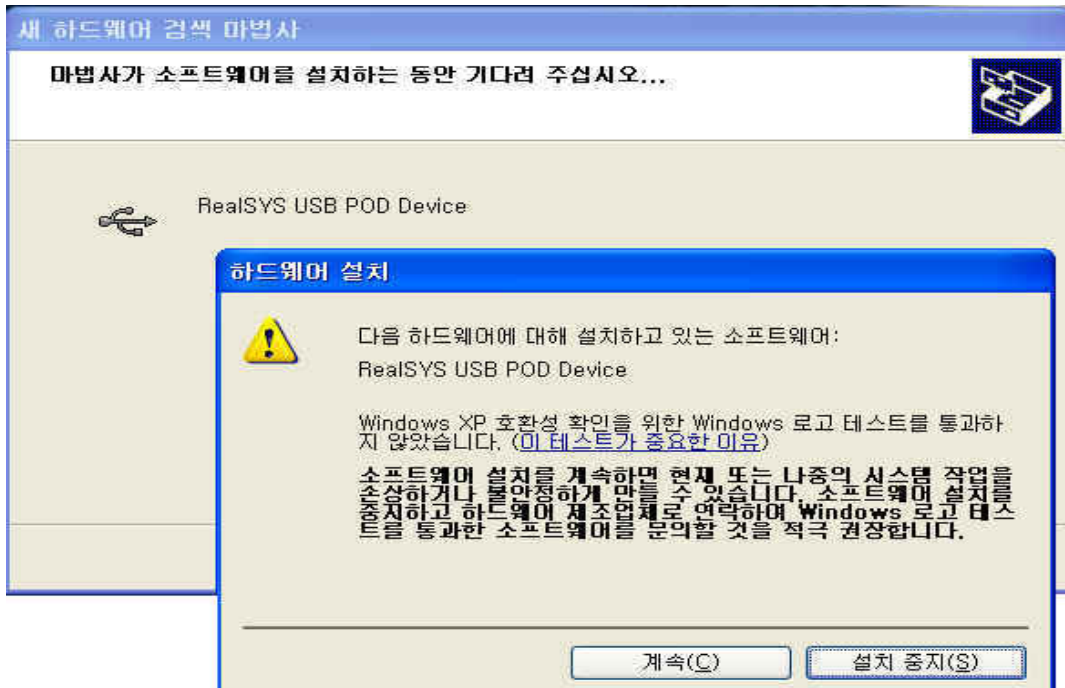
새 하드웨어 검색 마법사

마법사가 소프트웨어를 설치하는 동안 기다려 주십시오...

RealSYS USB POD Device

하드웨어 설치

다음 하드웨어에 대해 설치하고 있는 소프트웨어:

RealSYS USB POD Device

Windows XP 호환성 확인을 위한 Windows 로고 테스트를 통과하지 않았습니다. (이 테스트가 중요한 이유)

소프트웨어 설치를 계속하면 현재 또는 나중의 시스템 작업을 손상하거나 불안정하게 만들 수 있습니다. 소프트웨어 설치를 중지하고 하드웨어 제조업체로 연락하여 Windows 로고 테스트를 통과한 소프트웨어를 문의할 것을 적극 권장합니다.

계속(C)

설치 중지(S)